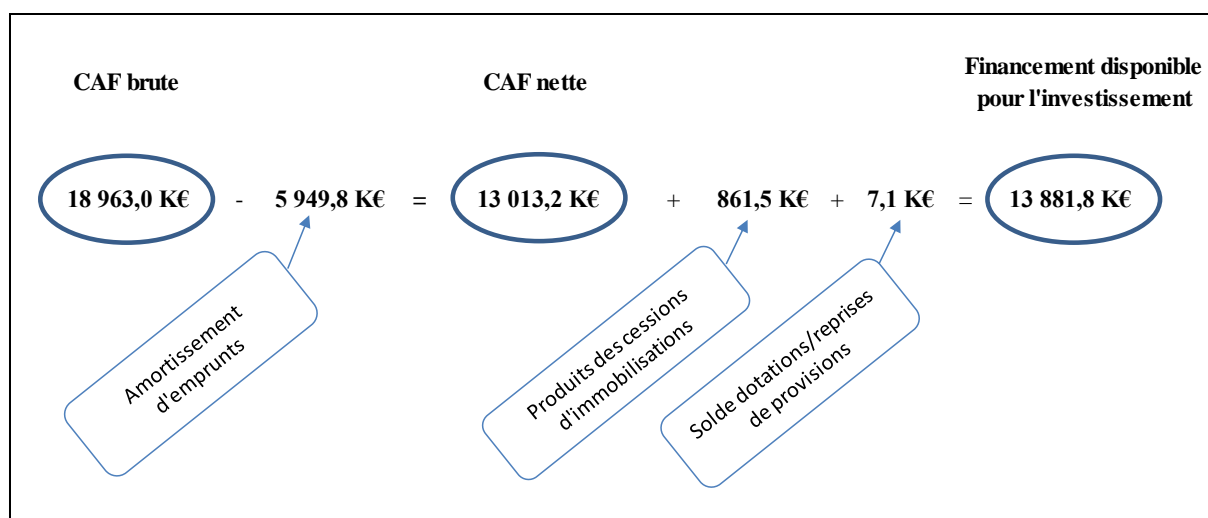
CAF brute

CAF nette

Financement disponible pour l'investissement

18 963,0 K€ - 5 949,8 K€ = 13 013,2 K€ + 861,5 K€ + 7,1 K€ = 13 881,8 K€

Amortissement d'emprunts

Produits des cessions d'immobilisations

Solde dotations/reprises de provisions